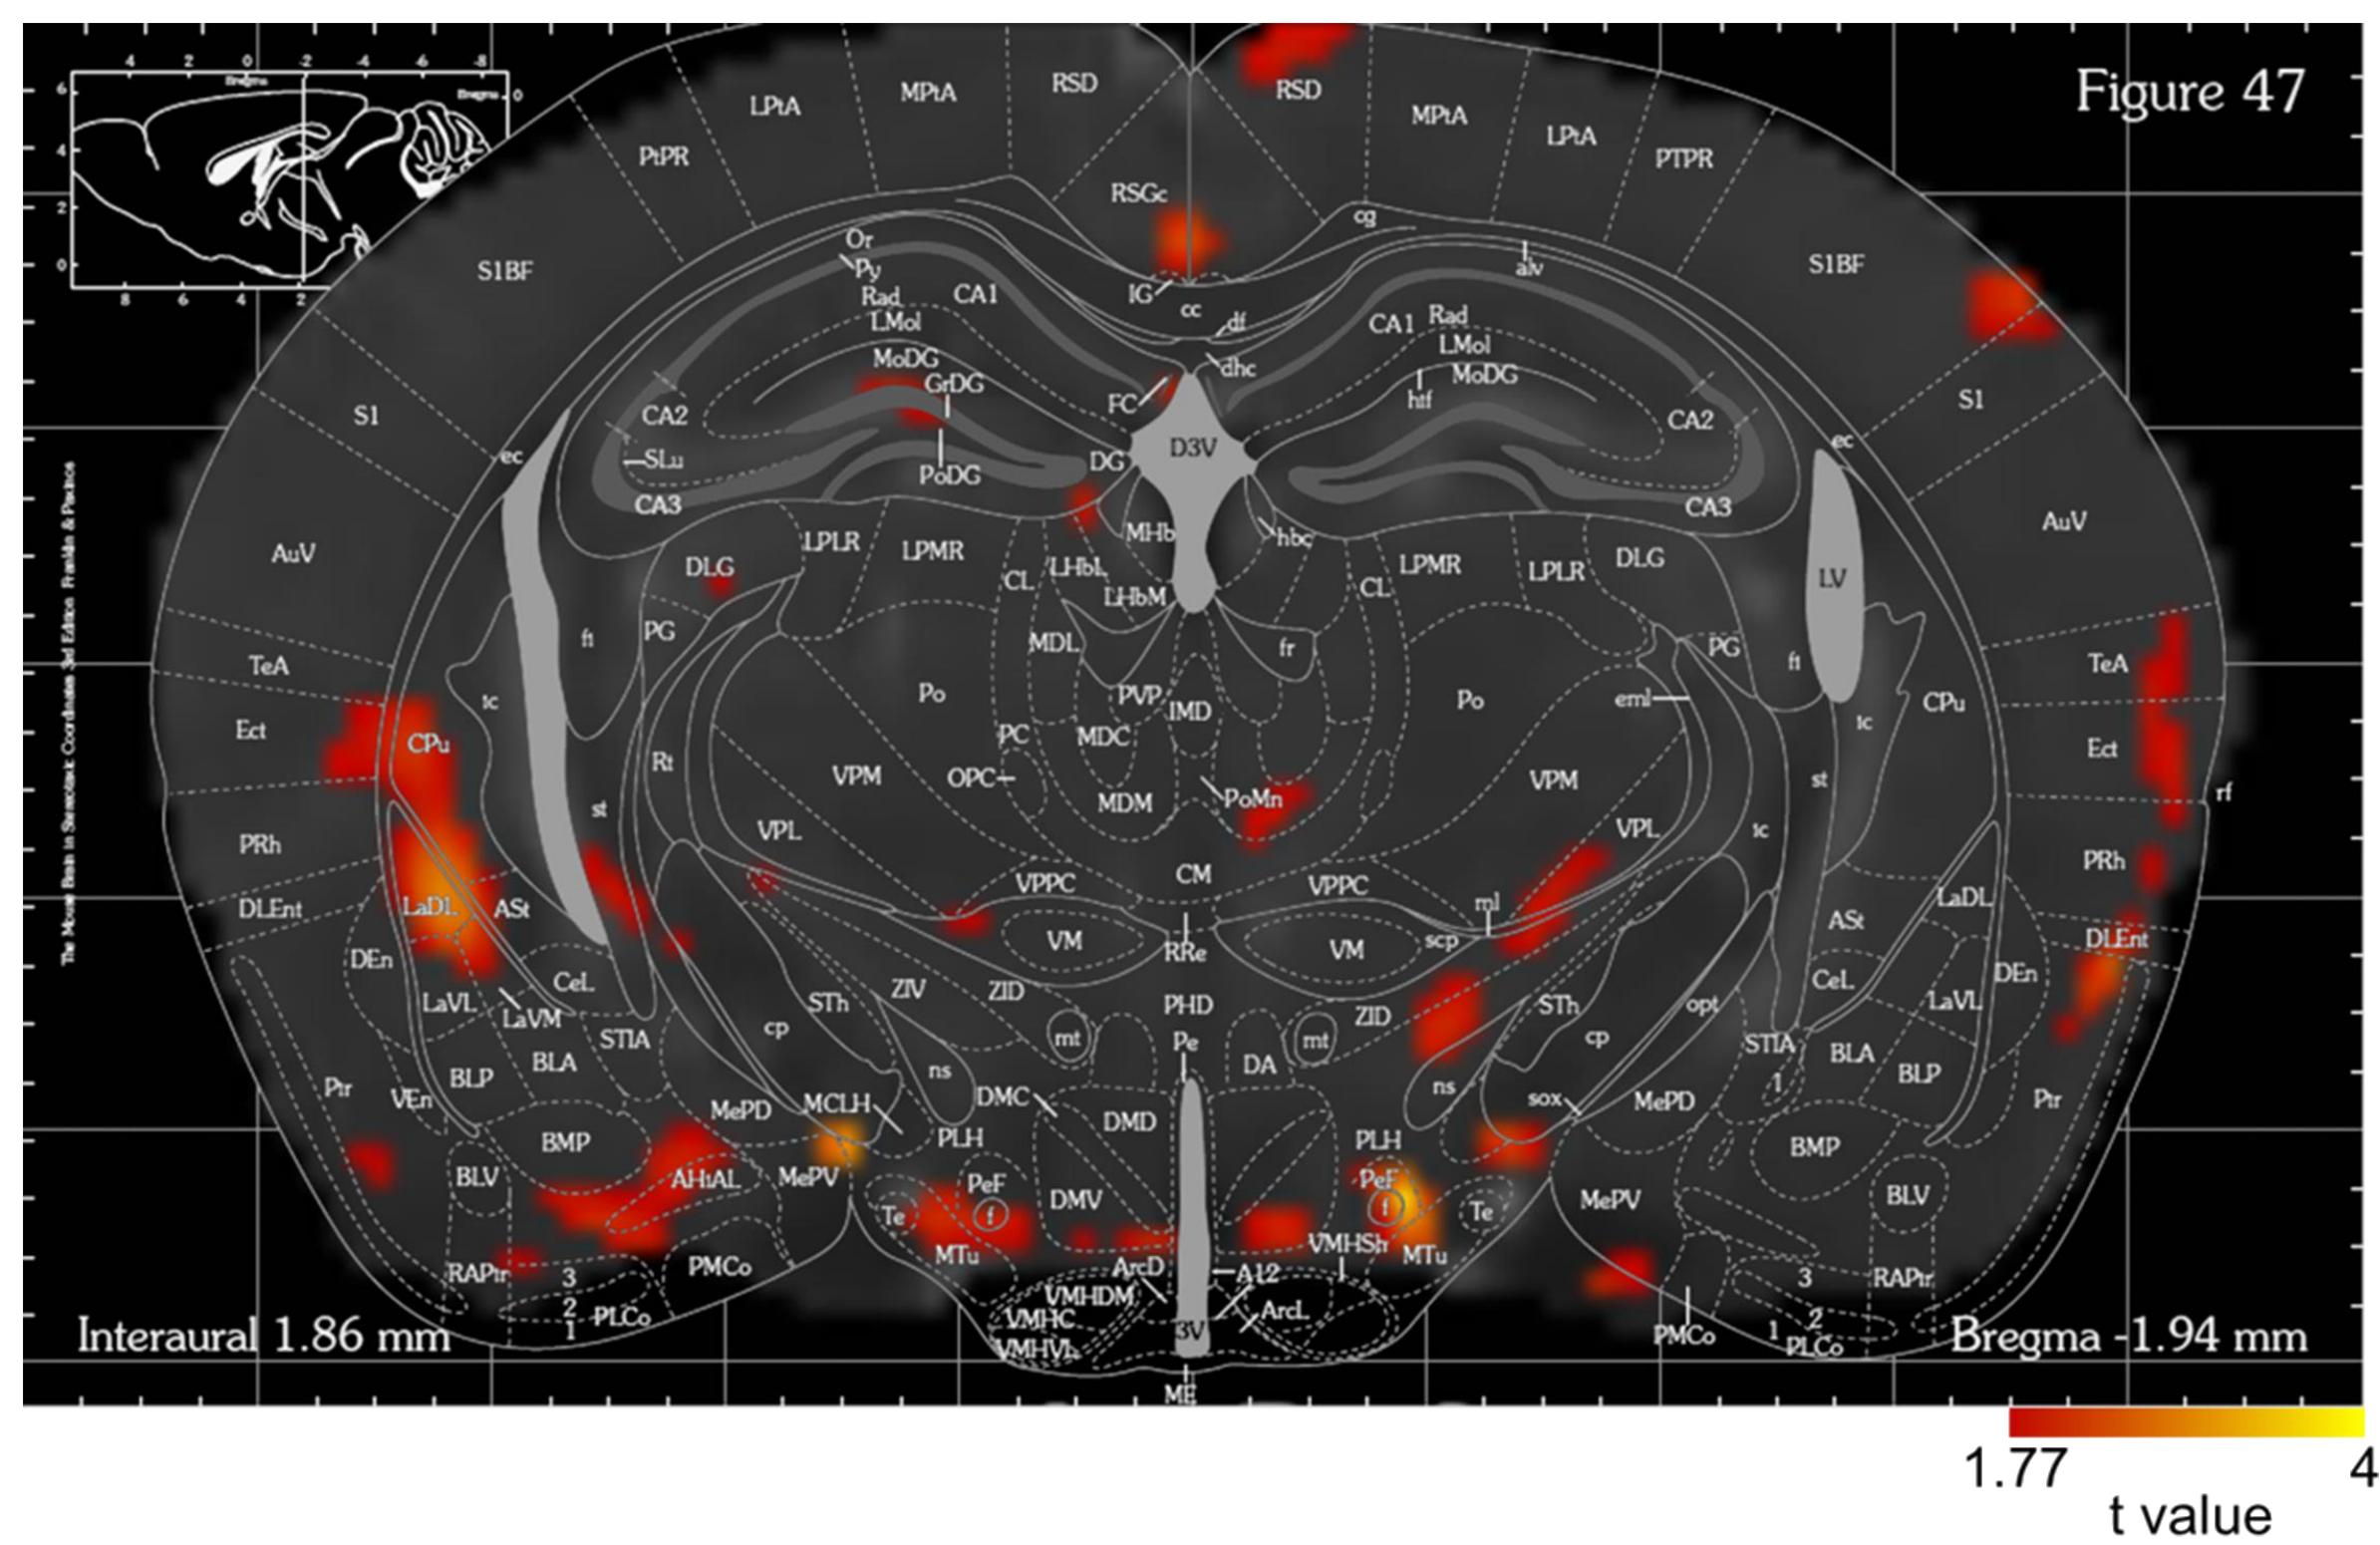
Figure 47

4 2 0 -2 -4 -6 -8
Bregma
6 4 2 0
8 6 4 2

The Mouse Brain in Stereotaxic Coordinates 3rd Edition Franklin & Paxinos

RSD RSD MPtA MPtA LPtA LPtA PtPR PTPR RSGc cg S1BF S1BF Or Py Rad CA1 IG cc alv df CA1 Rad LMol LMol MoDG MoDG GrDG dhc htf FC S1 S1 CA2 CA2 ec ec SLu D3V PoDG DG CA3 CA3 AuV AuV MHb hbc LPLR LPMR LPMR LPLR DLG DLG CL LHbL LHbM CL LV PG PG fi fi MDL fr TeA TeA tc tc Po PVP IMD Po eml CPu CPu Ect Ect PC MDC Rt OPC VPM VPM st st PoMn rf MDM PRh PRh VPL VPL tc CM VPPC VPPC DLEnt LaDL ASt ml ASt LaDL VM VM scp DLEnt RRe DEn DEn CeL CeL LaVL LaVM ZIV ZID PHD ZID STh STh opt LaVL STIA cp mt mt cp STIA BLA Pe BLA BLP BLP DA Ptr ns ns Ptr VEn MCLH DMC sox MePD MePD DMD BMP PLH PLH BMP MePV PeF PeF BLV AHiAL DMV MePV BLV Te f f Te VMHSh MTu MTu RAPir PMCo ArcD A12 RAPir 3 3 VMHDM 2 ArcL 2 PLCo 1 1 VMHC 3V PMCo PLCo VMHVL ME

Interaural 1.86 mm
Bregma -1.94 mm

1.77
4
t value